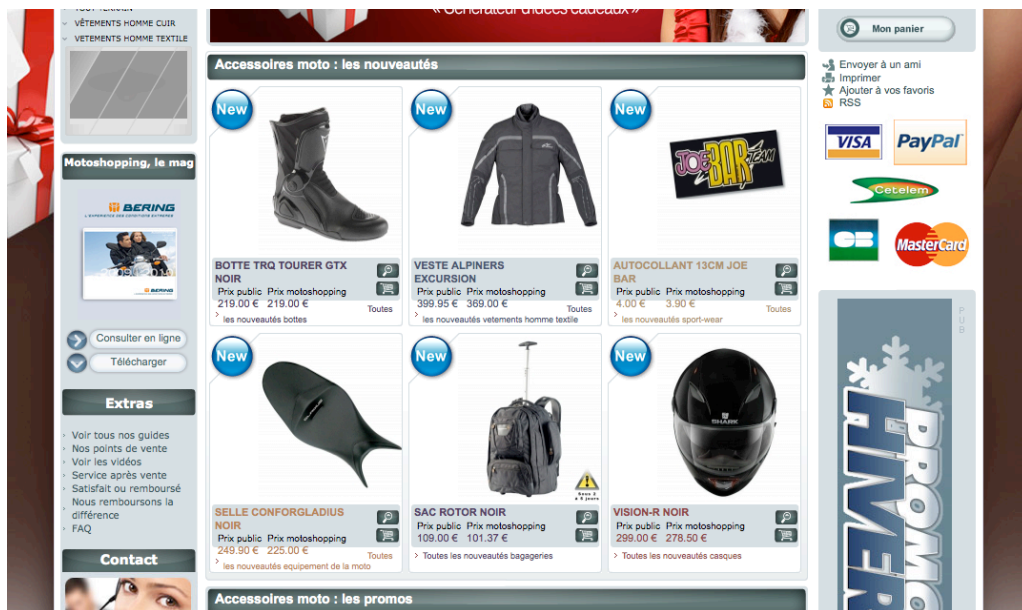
VÊTEMENTS HOMME CUIR
VETEMENTS HOMME TEXTILE

« Générateur d'idées cadeaux »

Mon panier

Envoyer à un ami
Imprimer
Ajouter à vos favoris
RSS

Accessoires moto : les nouveautés

New
BOTTE TRQ TOURER GTX NOIR
Prix public Prix motoshopping
219.00 € 219.00 €
Toutes
les nouveautés bottes

New
VESTE ALPINERS EXCURSION
Prix public Prix motoshopping
399.95 € 369.00 €
Toutes
les nouveautés vetements homme textile

New
AUTOCOLLANT 13CM JOE BAR
Prix public Prix motoshopping
4.00 € 3.90 €
Toutes
les nouveautés sport-wear

Motoshopping, le mag

BERING

Consulter en ligne
Télécharger

Extras

Voir tous nos guides
Nos points de vente
Voir les vidéos
Service après vente
Satisfait ou remboursé
Nous remboursons la différence
FAQ

Contact

New
SELLE CONFORGLADIUS NOIR
Prix public Prix motoshopping
249.90 € 225.00 €
Toutes
les nouveautés equipement de la moto

New
SAC ROTOR NOIR
Prix public Prix motoshopping
109.00 € 101.37 €
Toutes les nouveautés bagageries

New
VISION-R NOIR
Prix public Prix motoshopping
299.00 € 278.50 €
Toutes les nouveautés casques

VISA
PayPal
Cetelem
CB
MasterCard

PUB
PROMO HIVER

Accessoires moto : les promos